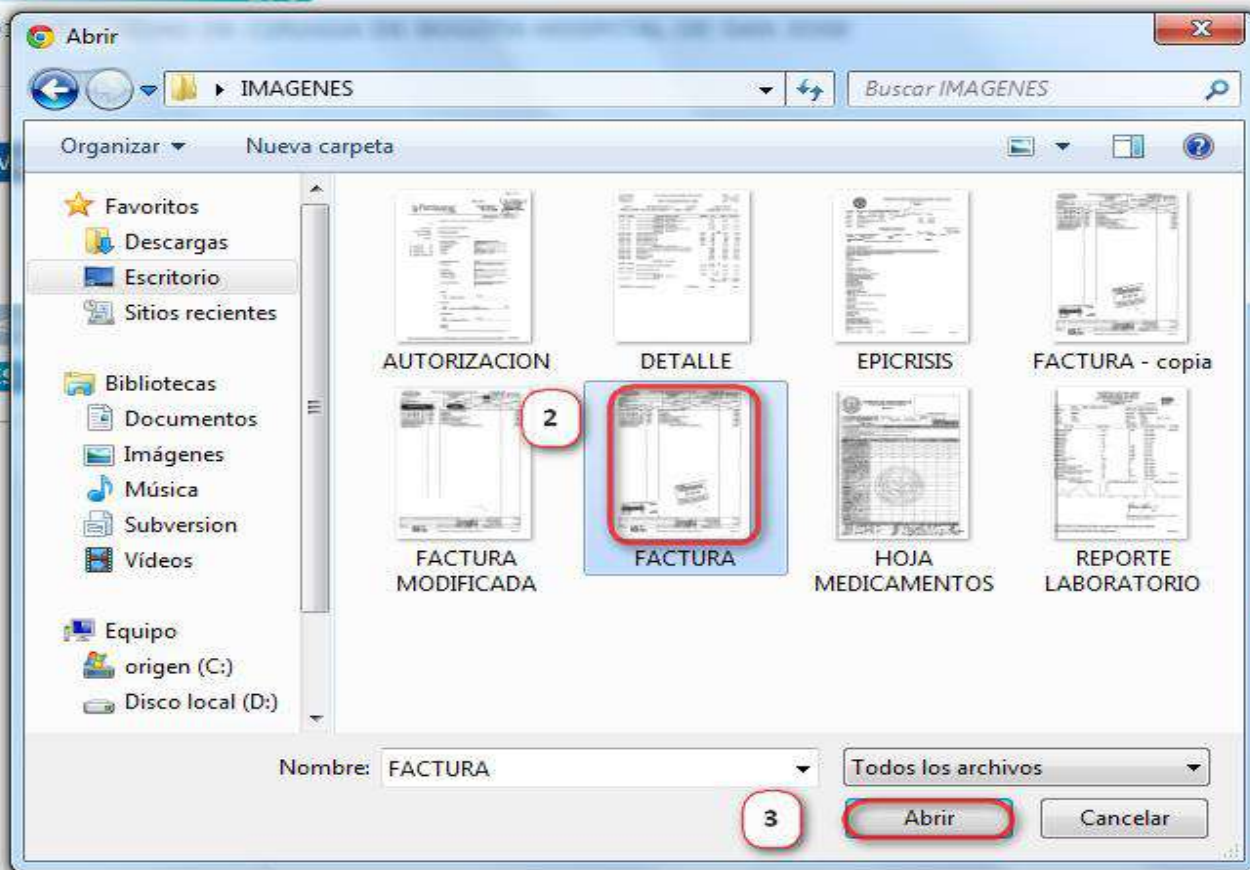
Abrir

IMAGENES

Buscar IMAGENES

Organizar ▾ Nueva carpeta

Favoritos
Descargas
Escritorio
Sitios recientes

Bibliotecas
Documentos
Imágenes
Música
Subversion
Vídeos

Equipo
origen (C:)
Disco local (D:)

AUTORIZACION

DETALLE

EPICRISIS

FACTURA - copia

2

FACTURA MODIFICADA

FACTURA

HOJA MEDICAMENTOS

REPORTE LABORATORIO

Nombre: FACTURA

Todos los archivos

3

Abrir

Cancelar